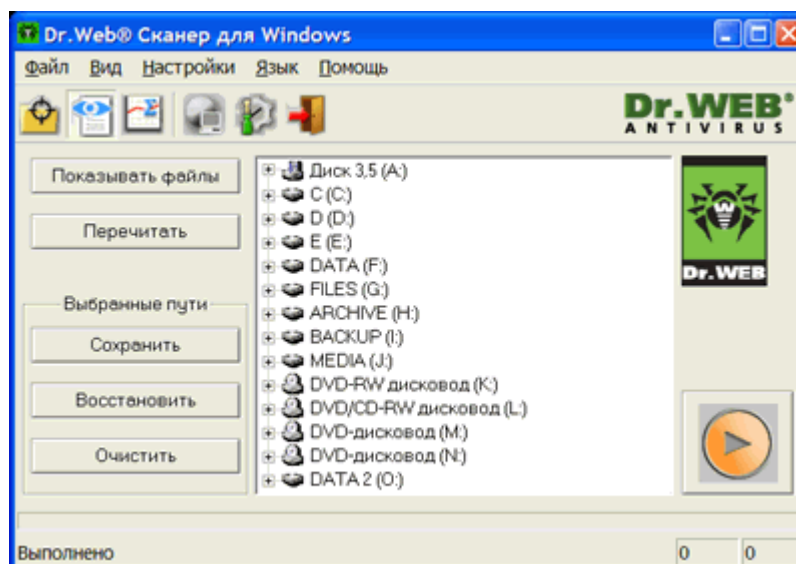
Dr.Web® Сканер для Windows

Файл Вид Настройки Язык Помощь

Dr.WEB ANTIVIRUS

Показывать файлы

Перечитать

Выбранные пути

Сохранить

Восстановить

Очистить

Диск 3,5 (A:)
C (C:)
D (D:)
E (E:)
DATA (F:)
FILES (G:)
ARCHIVE (H:)
BACKUP (I:)
MEDIA (J:)
DVD-RW дисковод (K:)
DVD/CD-RW дисковод (L:)
DVD-дисковод (M:)
DVD-дисковод (N:)
DATA 2 (O:)

Dr.WEB

Выполнено

0

0